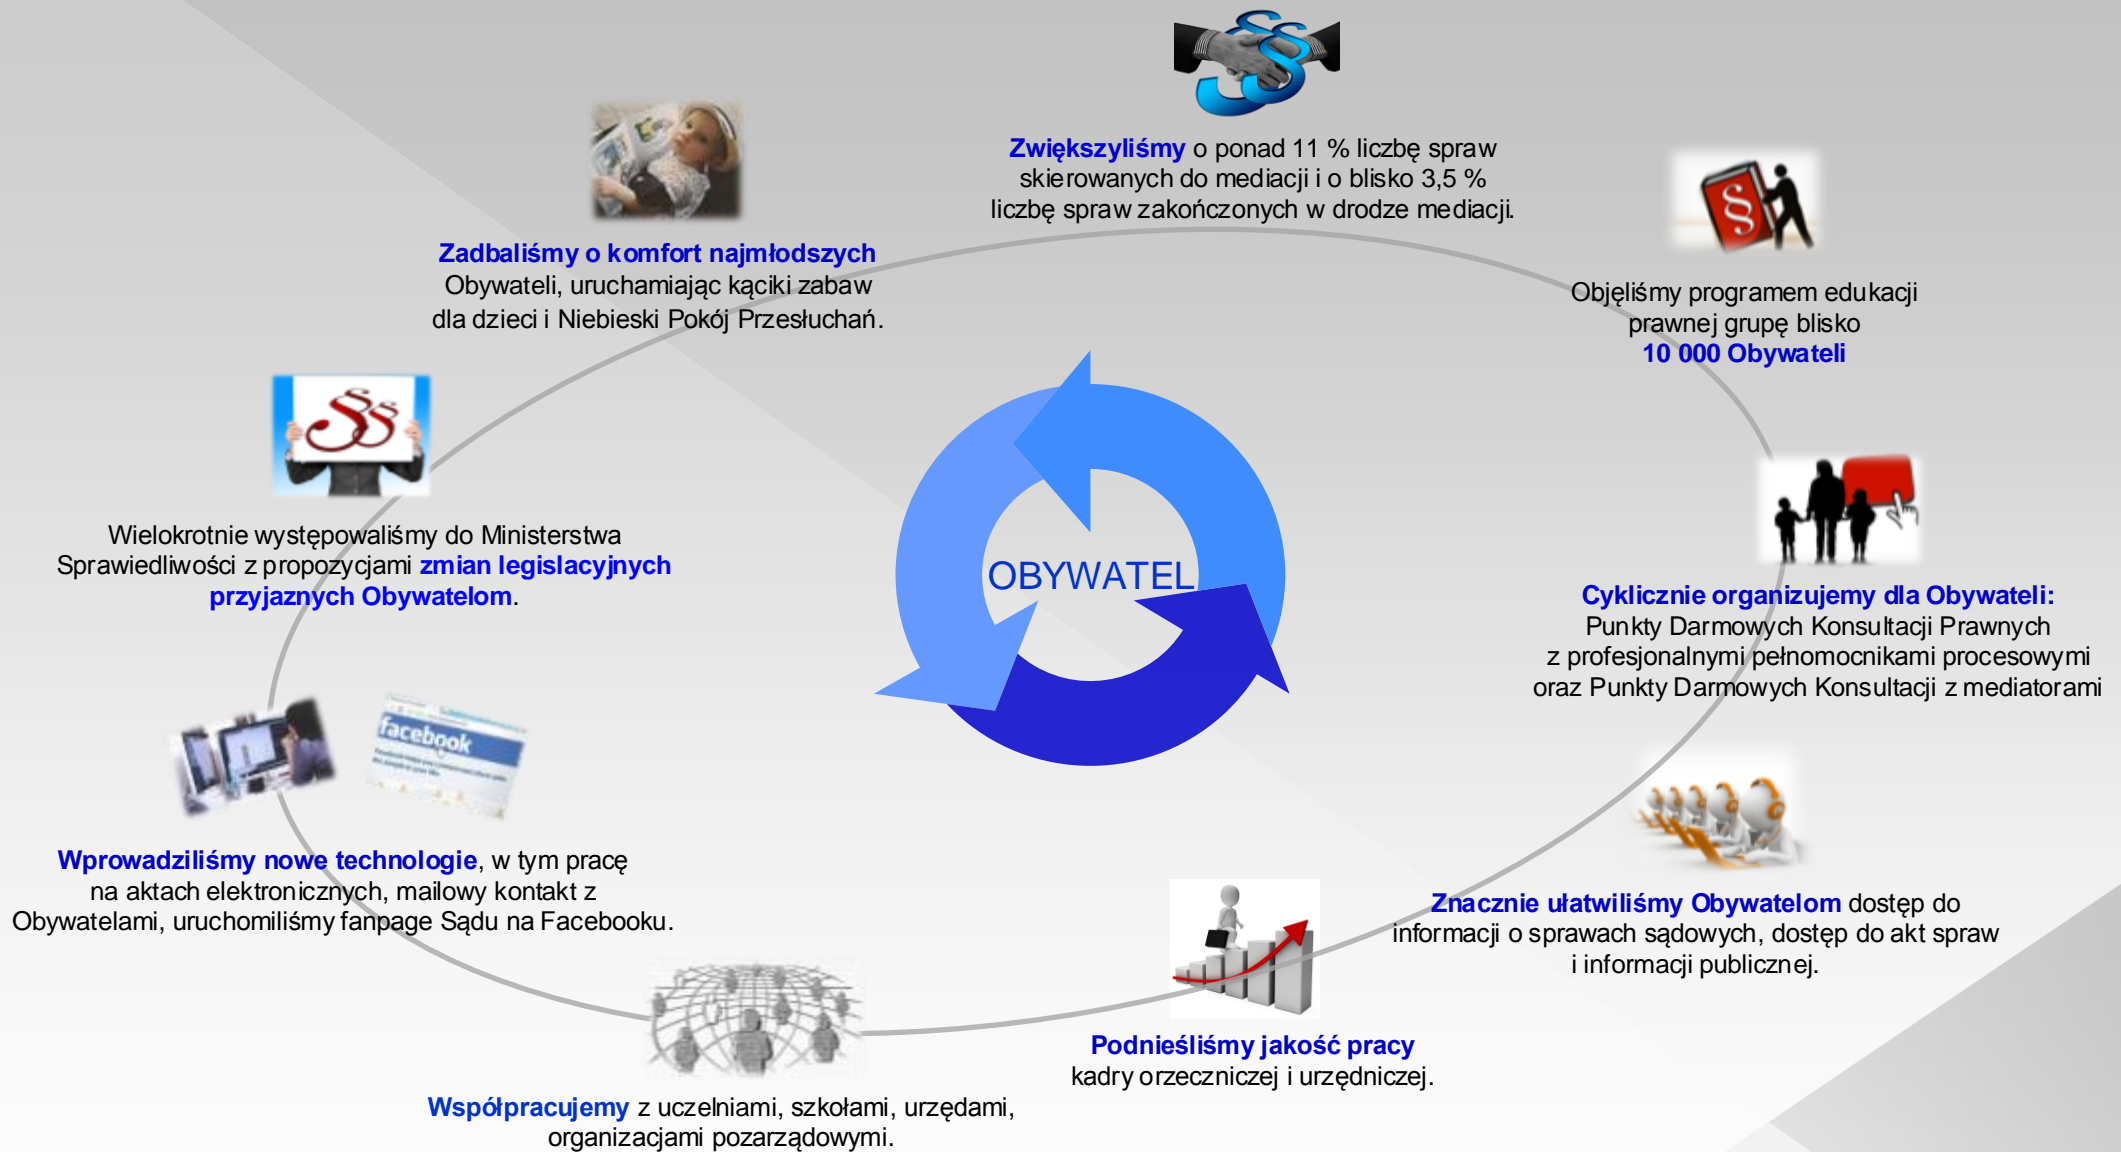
Zwiększyliśmy o ponad 11 % liczbę spraw skierowanych do mediacji i o blisko 3,5 % liczbę spraw zakończonych w drodze mediacji.

Objęliśmy programem edukacji prawnej grupę blisko 10 000 Obywateli

Cyklicznie organizujemy dla Obywateli: Punkty Darmowych Konsultacji Prawnych z profesjonalnymi pełnomocnikami procesowymi oraz Punkty Darmowych Konsultacji z mediatorami

Znacznie ułatwiliśmy Obywatelom dostęp do informacji o sprawach sądowych, dostęp do akt spraw i informacji publicznej.

Podnieśliśmy jakość pracy kadry orzeczniczej i urzędniczej.

Współpracujemy z uczelniami, szkołami, urzędami, organizacjami pozarządowymi.

Wprowadziliśmy nowe technologie, w tym pracę na aktach elektronicznych, mailowy kontakt z Obywatelami, uruchomiliśmy fanpage Sądu na Facebooku.

facebook

Wielokrotnie występowaliśmy do Ministerstwa Sprawiedliwości z propozycjami zmian legislacyjnych przyjaznych Obywatelom.

Zadbaliśmy o komfort najmłodszych Obywateli, uruchamiając kąciki zabaw dla dzieci i Niebieski Pokój Przesłuchań.

OBYWATEL